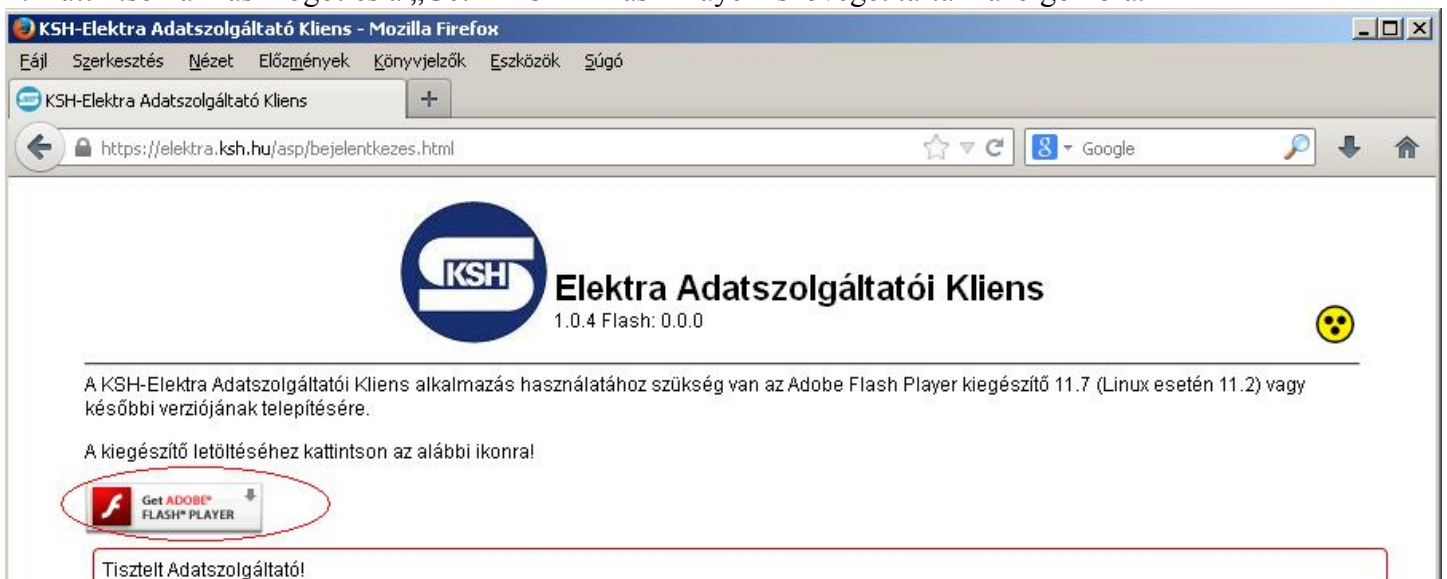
KSH-Elektra Adatszolgáltató Kliens - Mozilla Firefox

Fájl Szerkesztés Nézet Előzmények Könyvjelzők Eszközök Súgó

KSH-Elektra Adatszolgáltató Kliens

https://elektra.ksh.hu/asp/bejelentkezes.html

Google

KSH

Elektra Adatszolgáltatói Kliens
1.0.4 Flash: 0.0.0

A KSH-Elektra Adatszolgáltatói Kliens alkalmazás használatához szükség van az Adobe Flash Player kiegészítő 11.7 (Linux esetén 11.2) vagy későbbi verziójának telepítésére.

A kiegészítő letöltéséhez kattintson az alábbi ikonra!

Get ADOBE® FLASH® PLAYER

Tisztelt Adatszolgáltató!